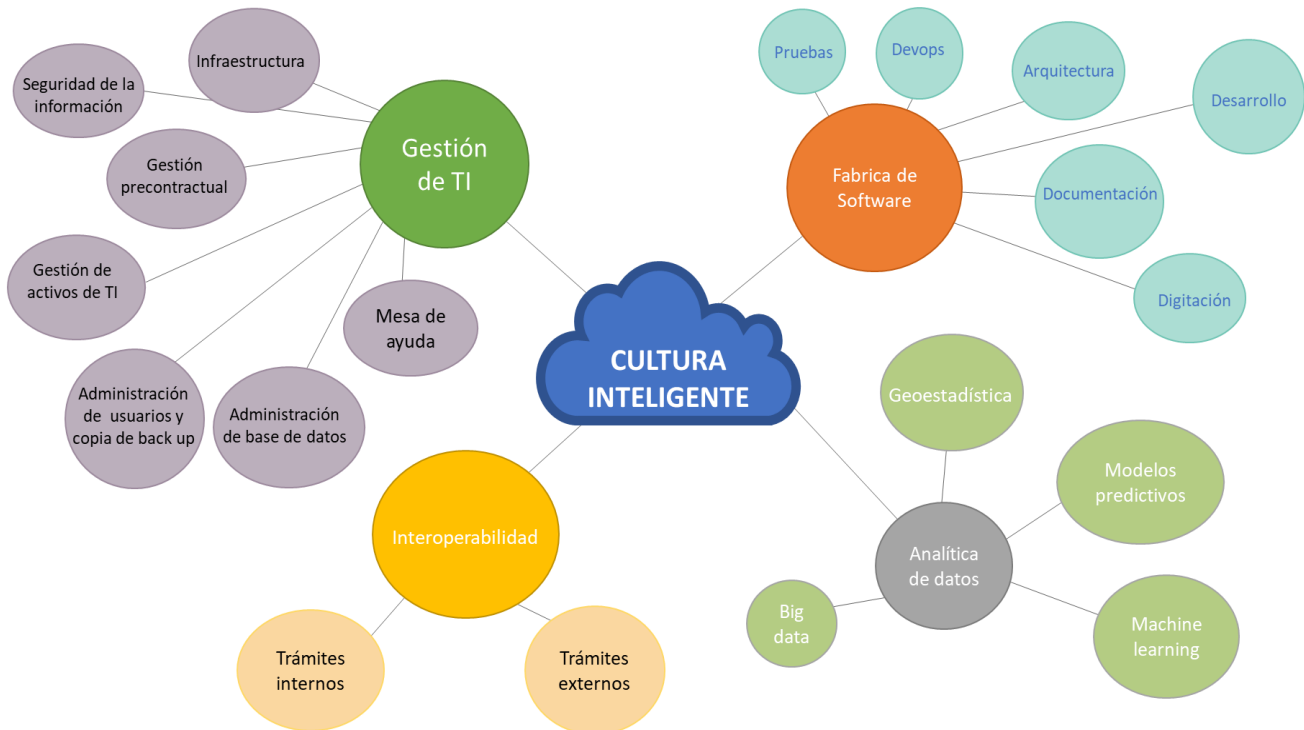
CULTURA INTELIGENTE

Gestión de TI

Infraestructura

Seguridad de la información

Gestión precontractual

Gestión de activos de TI

Administración de usuarios y copia de back up

Administración de base de datos

Mesa de ayuda

Fabrica de Software

Pruebas

Devops

Arquitectura

Desarrollo

Documentación

Digitación

Interoperabilidad

Trámites internos

Trámites externos

Analítica de datos

Geoestadística

Modelos predictivos

Machine learning

Big data